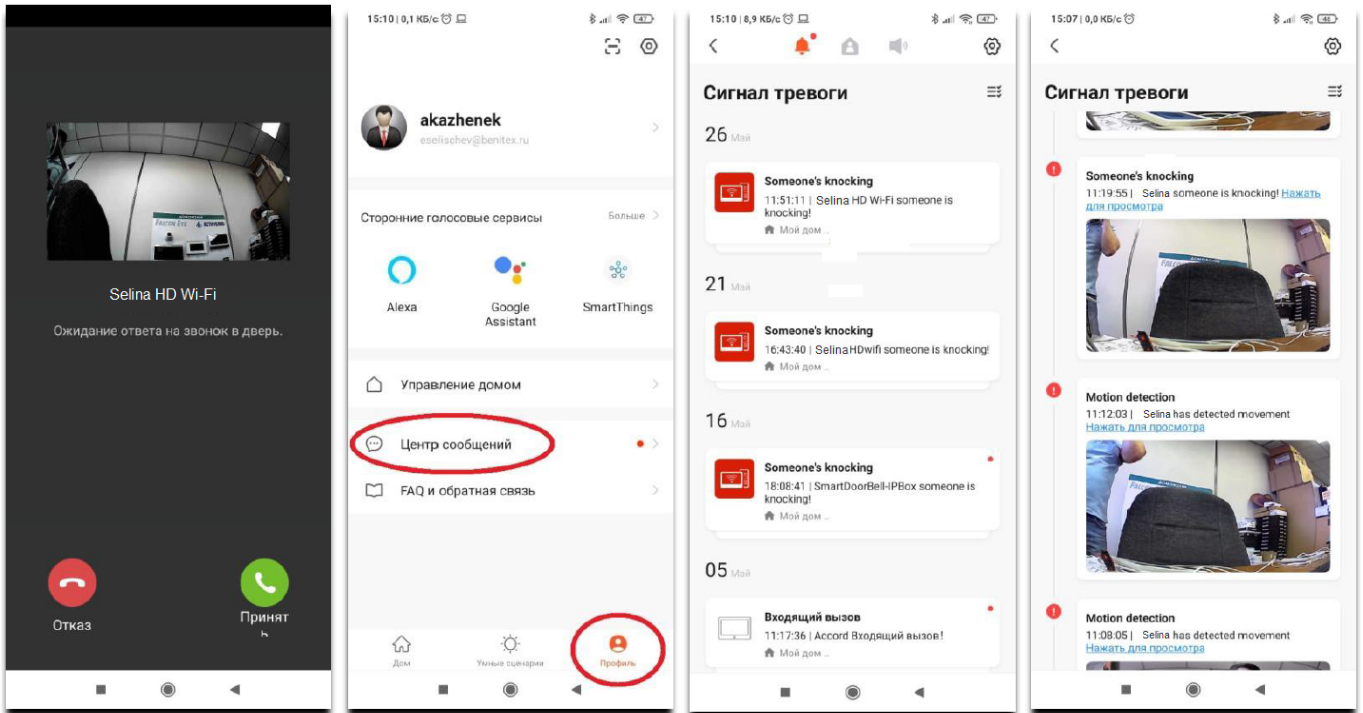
Selina HD Wi-Fi

Ожидание ответа на звонок в дверь.

Отказ

Принят
ь

15:10 | 0,1 КБ/с

akazhenek
eselischev@benitex.ru

Сторонние голосовые сервисы
Больше

Alexa
Google Assistant
SmartThings

Управление домом

Центр сообщений

FAQ и обратная связь

Дом
Умные сценарии
Профиль

15:10 | 8,9 КБ/с

Сигнал тревоги

26 Май

Someone's knocking
11:51:11 | Selina HD Wi-Fi someone is knocking!
Мой дом ...

21 Май

Someone's knocking
16:43:40 | Selina HDwifi someone is knocking!
Мой дом ...

16 Май

Someone's knocking
18:08:41 | SmartDoorBell-IPBox someone is knocking!
Мой дом ...

05 Май

Входящий вызов
11:17:36 | Accord Входящий вызов!
Мой дом ...

15:07 | 0,0 КБ/с

Сигнал тревоги

Someone's knocking
11:19:55 | Selina someone is knocking! Нажать для просмотра

Motion detection
11:12:03 | Selina has detected movement
Нажать для просмотра

Motion detection
11:08:05 | Selina has detected movement
Нажать для просмотра